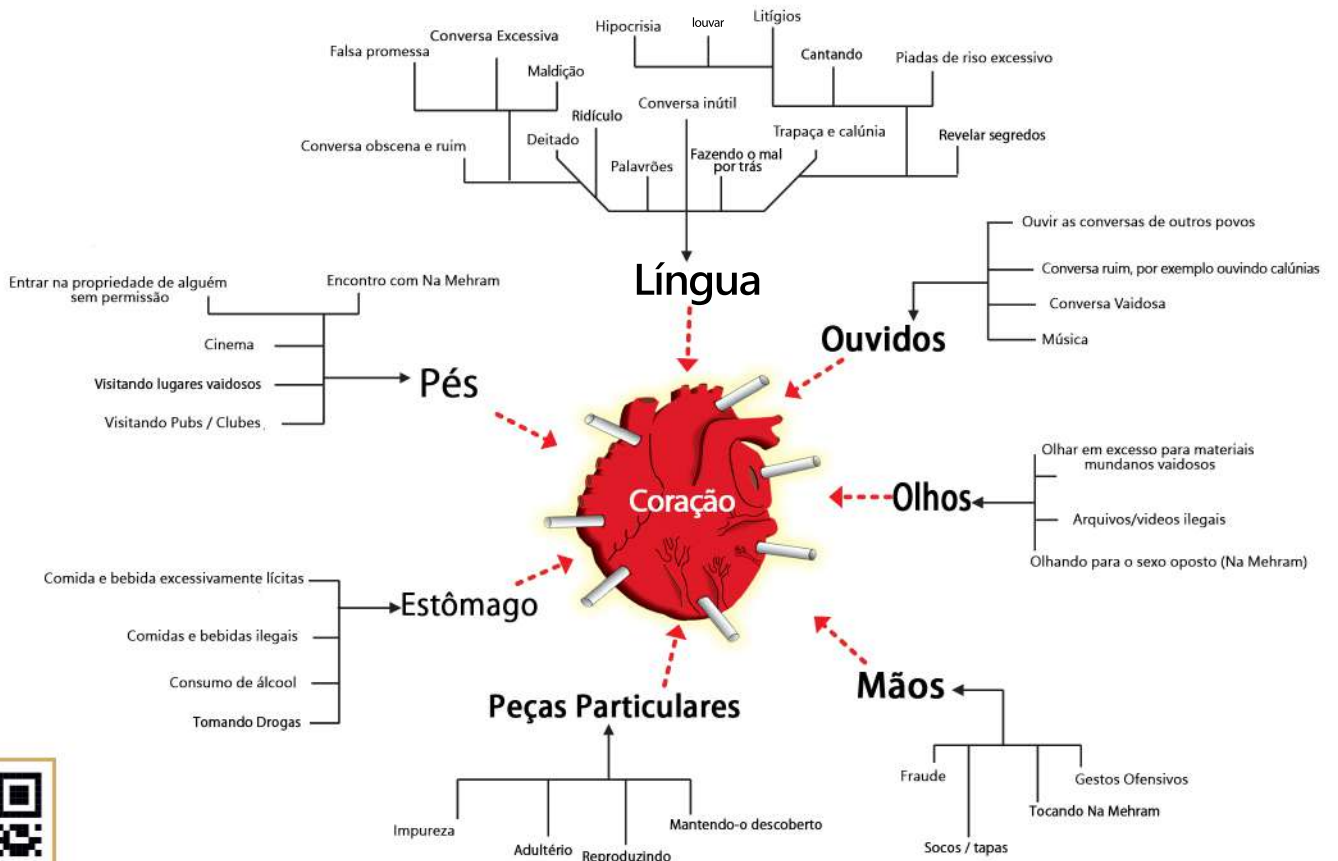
Hipocrisia
louvar
Litígios
Conversa Excessiva
Falsa promessa
Maldição
Cantando
Piadas de riso excessivo
Conversa inútil
Ridículo
Deitado
Trapaça e calúnia
Revelar segredos
Conversa obscena e ruim
Palavrões
Fazendo o mal por trás

Língua

Entrar na propriedade de alguém sem permissão
Encontro com Na Mehram
Cinema
Visitando lugares vaidosos
Visitando Pubs / Clubes

Pés

Ouvir as conversas de outros povos
Conversa ruim, por exemplo ouvindo calúnias
Conversa Vaidosa
Música

Ouvidos

Coração

Olhar em excesso para materiais mundanos vaidosos
Arquivos/videos ilegais
Olhando para o sexo oposto (Na Mehram)

Olhos

Comida e bebida excessivamente lícitas
Comidas e bebidas ilegais
Consumo de álcool
Tomando Drogas

Estômago

Peças Particulares

Impureza
Adultério
Reproduzindo
Mantendo-o descoberto

Mãos

Fraude
Gestos Ofensivos
Tocando Na Mehram
Socos / tapas